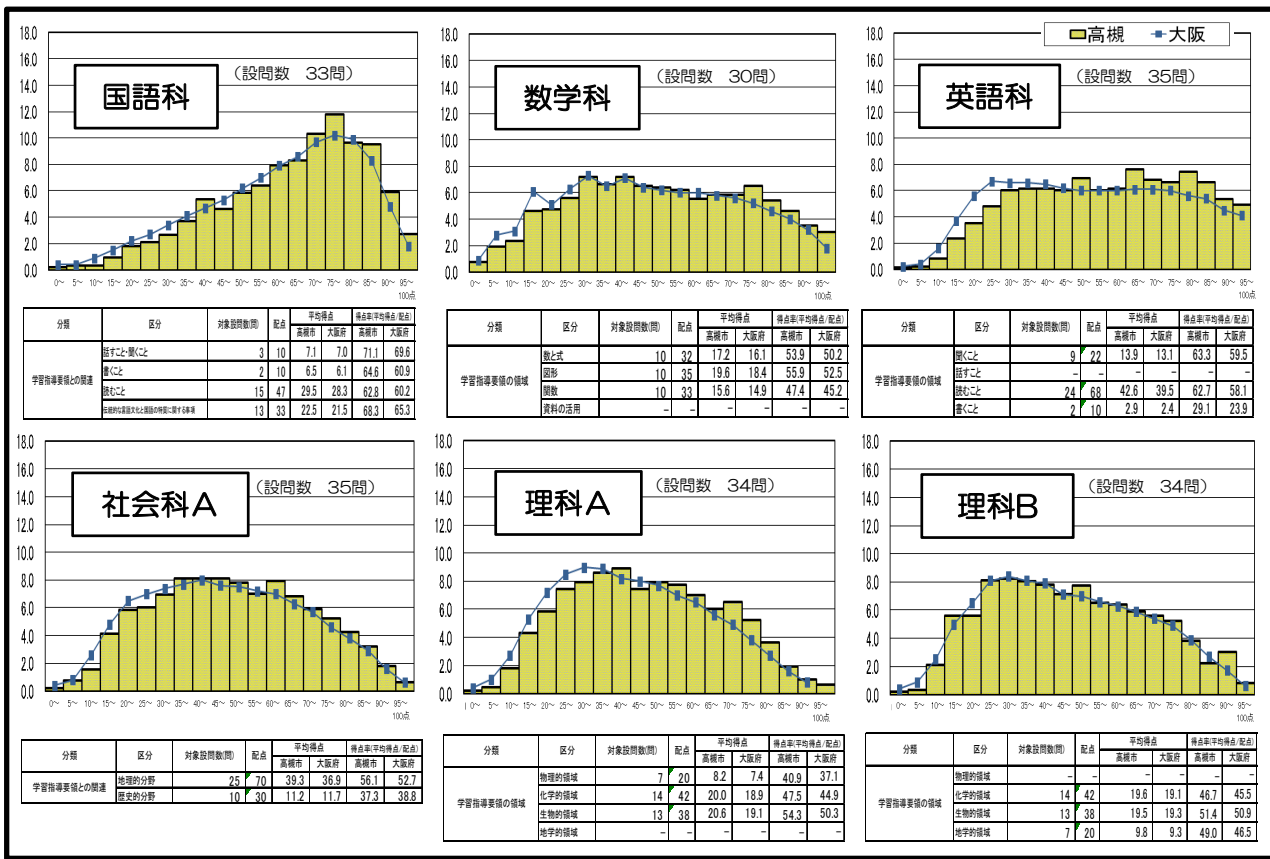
高槻　大阪

国語科
（設問数　33問）

18.0
16.0
14.0
12.0
10.0
8.0
6.0
4.0
2.0
0.0

0~ 5~ 10~ 15~ 20~ 25~ 30~ 35~ 40~ 45~ 50~ 55~ 60~ 65~ 70~ 75~ 80~ 85~ 90~ 95~ 100点

| 分類 | 区分 | 対象設問数(問) | 配点 | 平均得点 高槻市 | 平均得点 大阪府 | 得点率(平均得点/配点) 高槻市 | 得点率(平均得点/配点) 大阪府 |
|---|---|---|---|---|---|---|---|
| 学習指導要領との関連 | 話すこと・聞くこと | 3 | 10 | 7.1 | 7.0 | 71.1 | 69.6 |
| | 書くこと | 2 | 10 | 6.5 | 6.1 | 64.6 | 60.9 |
| | 読むこと | 15 | 47 | 29.5 | 28.3 | 62.8 | 60.2 |
| | 伝統的な言語文化と国語の特質に関する事項 | 13 | 33 | 22.5 | 21.5 | 68.3 | 65.3 |

数学科
（設問数　30問）

18.0
16.0
14.0
12.0
10.0
8.0
6.0
4.0
2.0
0.0

0~ 5~ 10~ 15~ 20~ 25~ 30~ 35~ 40~ 45~ 50~ 55~ 60~ 65~ 70~ 75~ 80~ 85~ 90~ 95~ 100点

| 分類 | 区分 | 対象設問数(問) | 配点 | 平均得点 高槻市 | 平均得点 大阪府 | 得点率(平均得点/配点) 高槻市 | 得点率(平均得点/配点) 大阪府 |
|---|---|---|---|---|---|---|---|
| 学習指導要領の領域 | 数と式 | 10 | 32 | 17.2 | 16.1 | 53.9 | 50.2 |
| | 図形 | 10 | 35 | 19.6 | 18.4 | 55.9 | 52.5 |
| | 関数 | 10 | 33 | 15.6 | 14.9 | 47.4 | 45.2 |
| | 資料の活用 | – | – | – | – | – | – |

英語科
（設問数　35問）

18.0
16.0
14.0
12.0
10.0
8.0
6.0
4.0
2.0
0.0

0~ 5~ 10~ 15~ 20~ 25~ 30~ 35~ 40~ 45~ 50~ 55~ 60~ 65~ 70~ 75~ 80~ 85~ 90~ 95~ 100点

| 分類 | 区分 | 対象設問数(問) | 配点 | 平均得点 高槻市 | 平均得点 大阪府 | 得点率(平均得点/配点) 高槻市 | 得点率(平均得点/配点) 大阪府 |
|---|---|---|---|---|---|---|---|
| 学習指導要領の領域 | 聞くこと | 9 | 22 | 13.9 | 13.1 | 63.3 | 59.5 |
| | 話すこと | – | – | – | – | – | – |
| | 読むこと | 24 | 68 | 42.6 | 39.5 | 62.7 | 58.1 |
| | 書くこと | 2 | 10 | 2.9 | 2.4 | 29.1 | 23.9 |

社会科A
（設問数　35問）

18.0
16.0
14.0
12.0
10.0
8.0
6.0
4.0
2.0
0.0

0~ 5~ 10~ 15~ 20~ 25~ 30~ 35~ 40~ 45~ 50~ 55~ 60~ 65~ 70~ 75~ 80~ 85~ 90~ 95~ 100点

| 分類 | 区分 | 対象設問数(問) | 配点 | 平均得点 高槻市 | 平均得点 大阪府 | 得点率(平均得点/配点) 高槻市 | 得点率(平均得点/配点) 大阪府 |
|---|---|---|---|---|---|---|---|
| 学習指導要領との関連 | 地理的分野 | 25 | 70 | 39.3 | 36.9 | 56.1 | 52.7 |
| | 歴史的分野 | 10 | 30 | 11.2 | 11.7 | 37.3 | 38.8 |

理科A
（設問数　34問）

18.0
16.0
14.0
12.0
10.0
8.0
6.0
4.0
2.0
0.0

0~ 5~ 10~ 15~ 20~ 25~ 30~ 35~ 40~ 45~ 50~ 55~ 60~ 65~ 70~ 75~ 80~ 85~ 90~ 95~ 100点

| 分類 | 区分 | 対象設問数(問) | 配点 | 平均得点 高槻市 | 平均得点 大阪府 | 得点率(平均得点/配点) 高槻市 | 得点率(平均得点/配点) 大阪府 |
|---|---|---|---|---|---|---|---|
| 学習指導要領の領域 | 物理的領域 | 7 | 20 | 8.2 | 7.4 | 40.9 | 37.1 |
| | 化学的領域 | 14 | 42 | 20.0 | 18.9 | 47.5 | 44.9 |
| | 生物的領域 | 13 | 38 | 20.6 | 19.1 | 54.3 | 50.3 |
| | 地学的領域 | – | – | – | – | – | – |

理科B
（設問数　34問）

18.0
16.0
14.0
12.0
10.0
8.0
6.0
4.0
2.0
0.0

0~ 5~ 10~ 15~ 20~ 25~ 30~ 35~ 40~ 45~ 50~ 55~ 60~ 65~ 70~ 75~ 80~ 85~ 90~ 95~ 100点

| 分類 | 区分 | 対象設問数(問) | 配点 | 平均得点 高槻市 | 平均得点 大阪府 | 得点率(平均得点/配点) 高槻市 | 得点率(平均得点/配点) 大阪府 |
|---|---|---|---|---|---|---|---|
| 学習指導要領の領域 | 物理的領域 | – | – | – | – | – | – |
| | 化学的領域 | 14 | 42 | 19.6 | 19.1 | 46.7 | 45.5 |
| | 生物的領域 | 13 | 38 | 19.5 | 19.3 | 51.4 | 50.9 |
| | 地学的領域 | 7 | 20 | 9.8 | 9.3 | 49.0 | 46.5 |